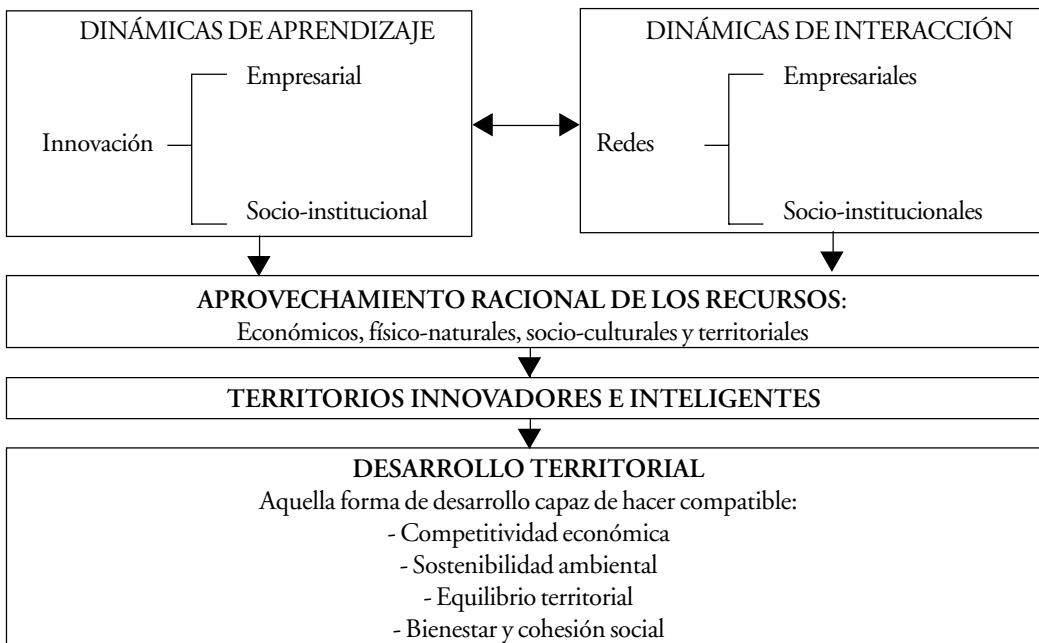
DINÁMICAS DE APRENDIZAJE

Innovación

Empresarial

Socio-institucional

DINÁMICAS DE INTERACCIÓN

Redes

Empresariales

Socio-institucionales

**APROVECHAMIENTO RACIONAL DE LOS RECURSOS**:
Económicos, físico-naturales, socio-culturales y territoriales

**TERRITORIOS INNOVADORES E INTELIGENTES**

**DESARROLLO TERRITORIAL**
Aquella forma de desarrollo capaz de hacer compatible:
- Competitividad económica
- Sostenibilidad ambiental
- Equilibrio territorial
- Bienestar y cohesión social